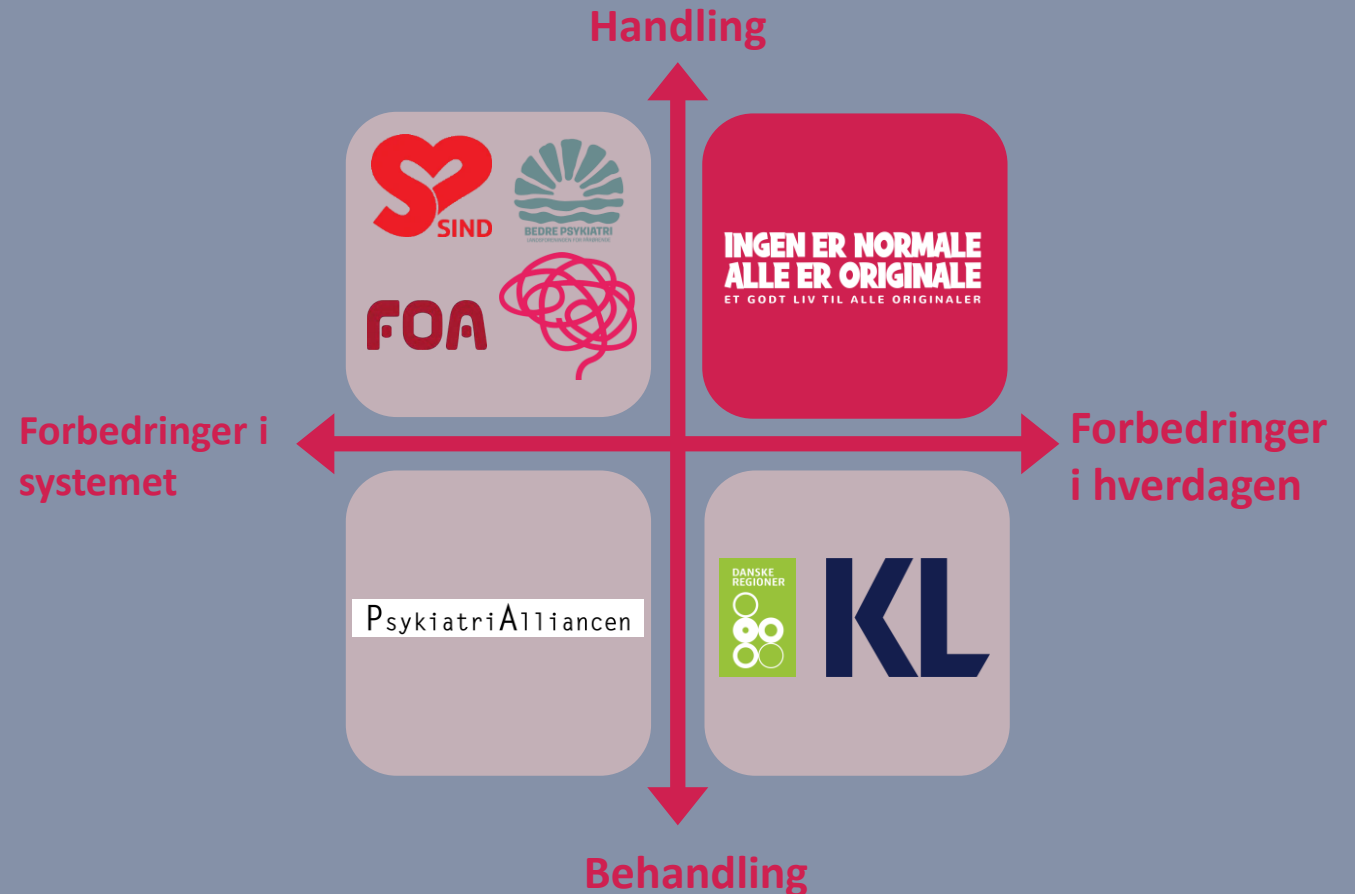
Handling

SIND

BEDRE PSYKIATRI

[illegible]

FOA

INGEN ER NORMALE ALLE ER ORIGINALE
ET GODT LIV TIL ALLE ORIGINALER

Forbedringer i systemet

Forbedringer i hverdagen

PsykiatriAlliancen

DANSKE REGIONER

KL

Behandling